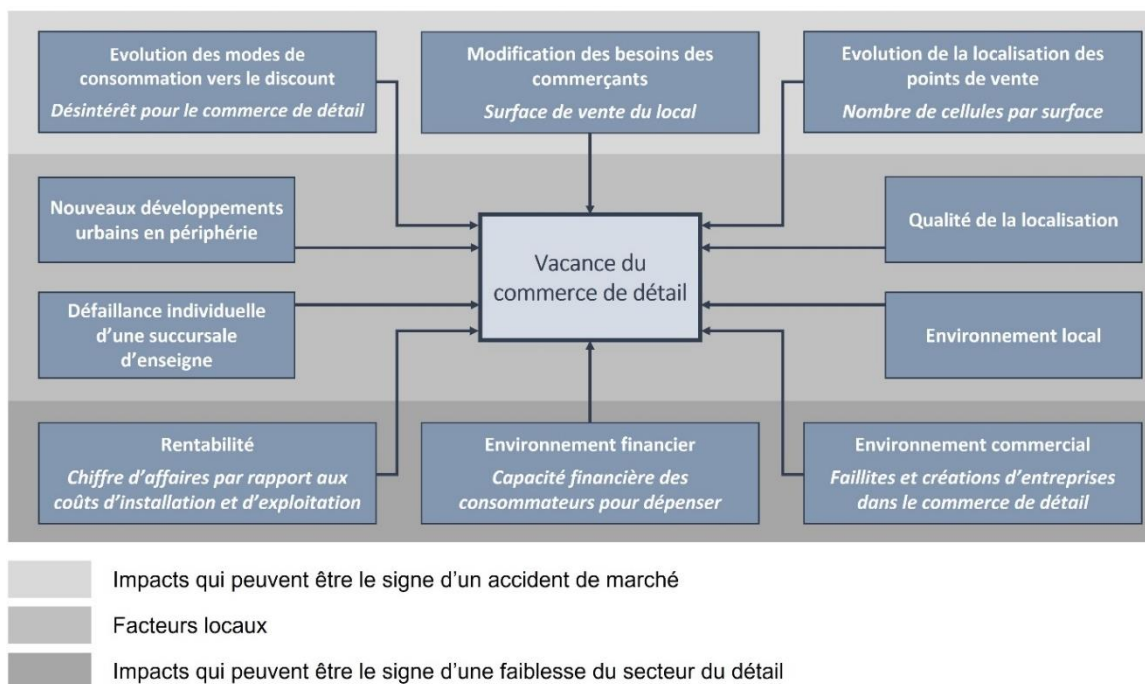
Evolution des modes de consommation vers le discount
Désintérêt pour le commerce de détail

Modification des besoins des commerçants
Surface de vente du local

Evolution de la localisation des points de vente
Nombre de cellules par surface

Nouveaux développements urbains en périphérie

Vacance du commerce de détail

Qualité de la localisation

Défaillance individuelle d'une succursale d'enseigne

Environnement local

Rentabilité
Chiffre d'affaires par rapport aux coûts d'installation et d'exploitation

Environnement financier
Capacité financière des consommateurs pour dépenser

Environnement commercial
Faillites et créations d'entreprises dans le commerce de détail

Impacts qui peuvent être le signe d'un accident de marché

Facteurs locaux

Impacts qui peuvent être le signe d'une faiblesse du secteur du détail